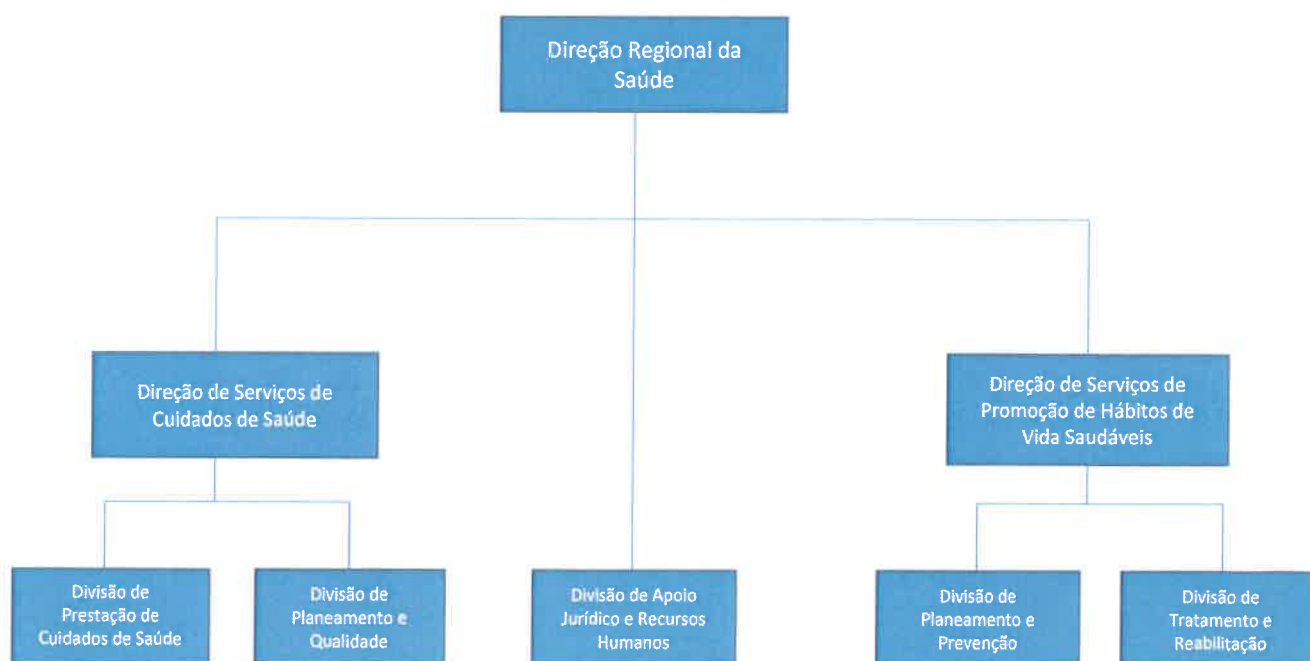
Direção Regional da Saúde

Direção de Serviços de Cuidados de Saúde

Direção de Serviços de Promoção de Hábitos de Vida Saudáveis

Divisão de Prestação de Cuidados de Saúde

Divisão de Planeamento e Qualidade

Divisão de Apoio Jurídico e Recursos Humanos

Divisão de Planeamento e Prevenção

Divisão de Tratamento e Reabilitação